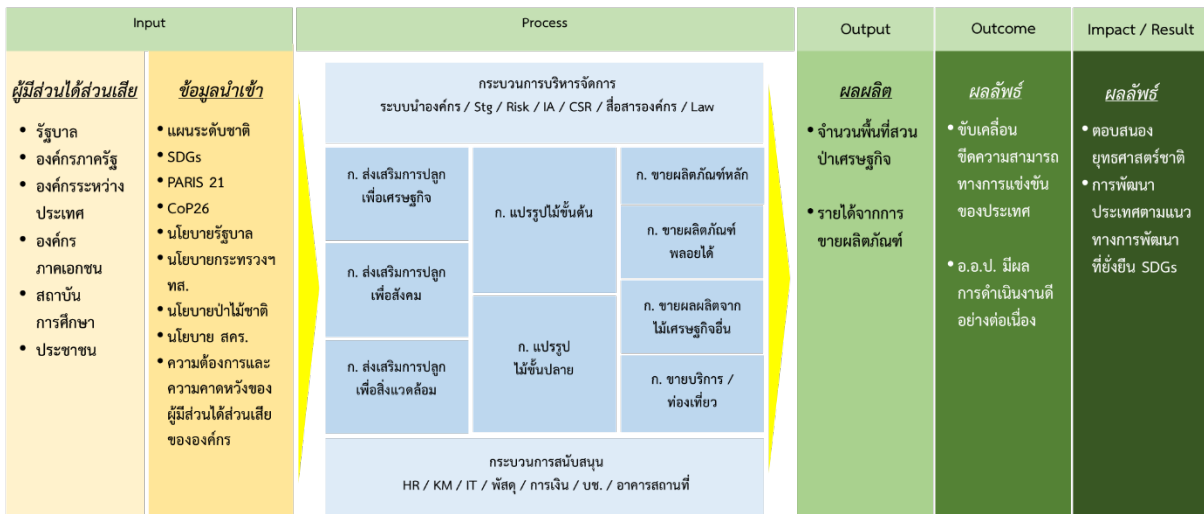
Input

ผู้มีส่วนได้ส่วนเสีย

• รัฐบาล
• องค์กรภาครัฐ
• องค์กรระหว่างประเทศ
• องค์กรภาคเอกชน
• สถาบันการศึกษา
• ประชาชน

ข้อมูลนำเข้า

• แผนระดับชาติ
• SDGs
• PARIS 21
• CoP26
• นโยบายรัฐบาล
• นโยบายกระทรวงฯ ทส.
• นโยบายป่าไม้ชาติ
• นโยบาย สคร.
• ความต้องการและความคาดหวังของผู้มีส่วนได้ส่วนเสียขององค์กร

Process

กระบวนการบริหารจัดการ
ระบบนำองค์กร / Stg / Risk / IA / CSR / สื่อสารองค์กร / Law

ก. ส่งเสริมการปลูกเพื่อเศรษฐกิจ

ก. ส่งเสริมการปลูกเพื่อสังคม

ก. ส่งเสริมการปลูกเพื่อสิ่งแวดล้อม

ก. แปรรูปไม้ขั้นต้น

ก. แปรรูปไม้ขั้นปลาย

ก. ขายผลิตภัณฑ์หลัก

ก. ขายผลิตภัณฑ์พลอยได้

ก. ขายผลผลิตจากไม้เศรษฐกิจอื่น

ก. ขายบริการ / ท่องเที่ยว

กระบวนการสนับสนุน
HR / KM / IT / พัสดุ / การเงิน / บช. / อาคารสถานที่

Output

ผลผลิต

• จำนวนพื้นที่สวนป่าเศรษฐกิจ

• รายได้จากการขายผลิตภัณฑ์

Outcome

ผลลัพธ์

• ขับเคลื่อนขีดความสามารถทางการแข่งขันของประเทศ

• อ.อ.ป. มีผลการดำเนินงานดีอย่างต่อเนื่อง

Impact / Result

ผลลัพธ์

• ตอบสนองยุทธศาสตร์ชาติ
• การพัฒนาประเทศตามแนวทางการพัฒนาที่ยั่งยืน SDGs